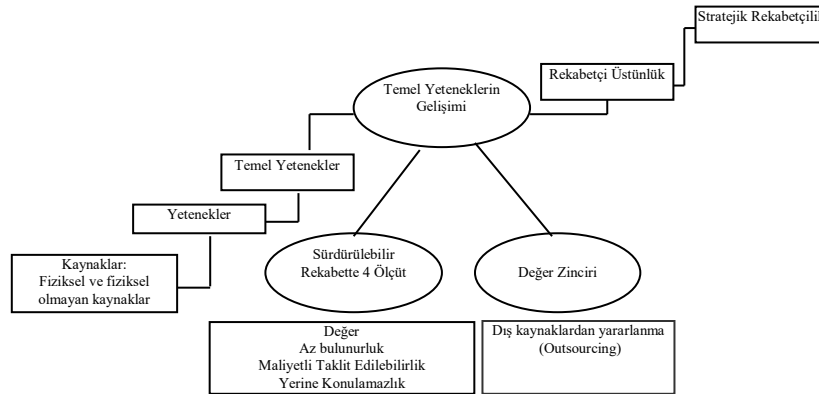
Stratejik Rekabetçilik

Rekabetçi Üstünlük

Temel Yeteneklerin Gelişimi

Temel Yetenekler

Yetenekler

Kaynaklar: Fiziksel ve fiziksel olmayan kaynaklar

Sürdürülebilir Rekabette 4 Ölçüt

Değer Zinciri

Değer
Az bulunurluk
Maliyetli Taklit Edilebilirlik
Yerine Konulamazlık

Dış kaynaklardan yararlanma (Outsourcing)